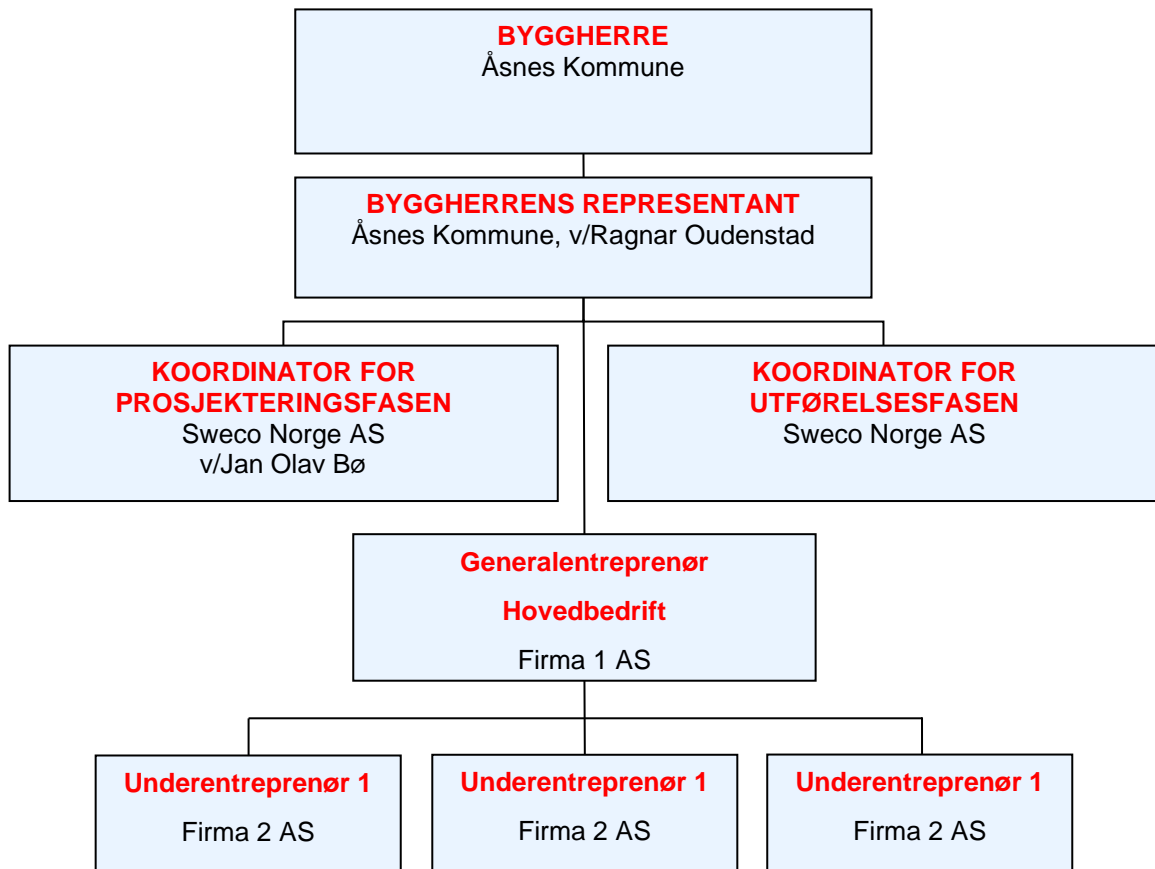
BYGGHERRE
Åsnes Kommune

BYGGHERRENS REPRESENTANT
Åsnes Kommune, v/Ragnar Oudenstad

KOORDINATOR FOR PROSJEKTERINGSFASEN
Sweco Norge AS
v/Jan Olav Bø

KOORDINATOR FOR UTFØRELSESFASEN
Sweco Norge AS

Generalentreprenør

Hovedbedrift

Firma 1 AS

Underentreprenør 1

Firma 2 AS

Underentreprenør 1

Firma 2 AS

Underentreprenør 1

Firma 2 AS